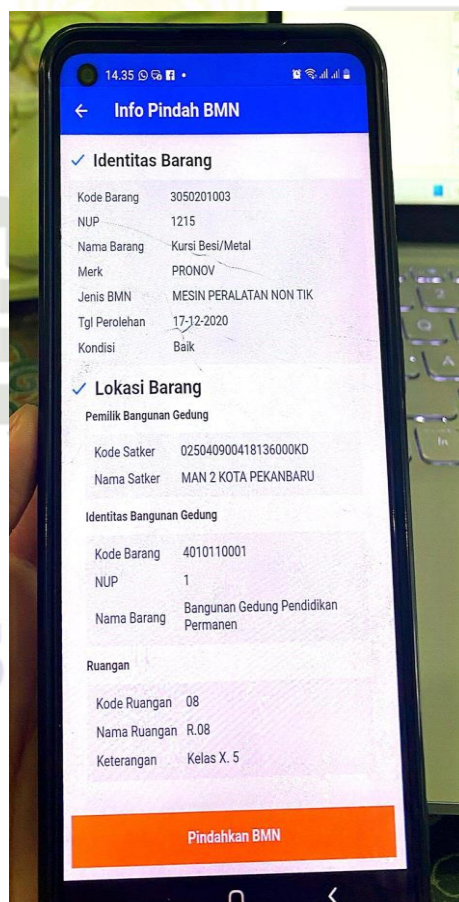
14.35

← Info Pindah BMN

✓ Identitas Barang

| | |
|---|---|
| Kode Barang | 3050201003 |
| NUP | 1215 |
| Nama Barang | Kursi Besi/Metal |
| Merk | PRONOV |
| Jenis BMN | MESIN PERALATAN NON TIK |
| Tgl Perolehan | 17-12-2020 |
| Kondisi | Baik |

✓ Lokasi Barang

Pemilik Bangunan Gedung

| | |
|---|---|
| Kode Satker | 025040900418136000KD |
| Nama Satker | MAN 2 KOTA PEKANBARU |

Identitas Bangunan Gedung

| | |
|---|---|
| Kode Barang | 4010110001 |
| NUP | 1 |
| Nama Barang | Bangunan Gedung Pendidikan Permanen |

Ruangan

| | |
|---|---|
| Kode Ruangan | 08 |
| Nama Ruangan | R.08 |
| Keterangan | Kelas X. 5 |

Pindahkan BMN